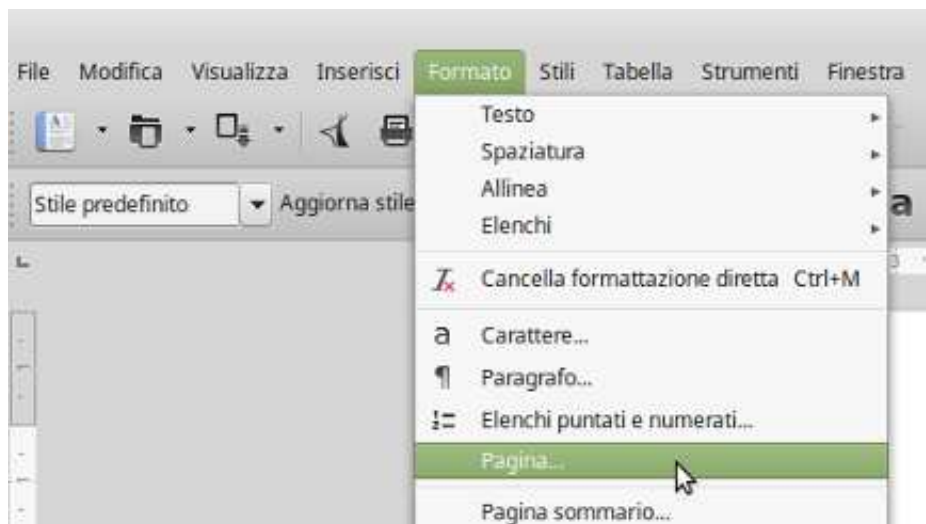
File Modifica Visualizza Inserisci Formato Stili Tabella Strumenti Finestra

Stile predefinito

Aggiorna stile

Testo
Spaziatura
Allinea
Elenchi
Cancella formattazione diretta Ctrl+M
Carattere...
Paragrafo...
Elenchi puntati e numerati...
Pagina...
Pagina sommario...